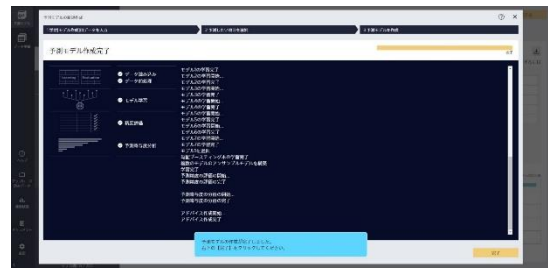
予測モデル作成完了

● データ読み込み
● データ前処理
● モデル探索
● 精度評価
● 予測寄与度計算

モデル1の学習完了
モデル2の学習完了
モデル3の学習完了
モデル4の学習完了
モデル5の学習完了
モデル6の学習完了
モデル7の学習完了
モデル8の学習完了
モデル9の学習完了
モデル10の学習完了
モデル11の学習完了
モデル12の学習完了
モデル13の学習完了
モデル14の学習完了
モデル15の学習完了
モデルを選択
特徴エンジニアリングの学習完了
最適のモデルのアンサンブルモデルを構築
学習完了
予測精度の評価を開始...
予測精度の評価の完了

予測寄与度の計算の開始...
予測寄与度の計算の完了

アドバイス作成開始...
アドバイス作成完了

予測モデルが作成完了しました。
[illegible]

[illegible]